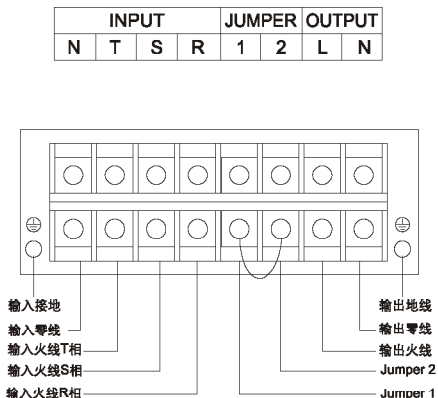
| INPUT | | | | JUMPER | | OUTPUT | |
|---|---|---|---|---|---|---|---|
| N | T | S | R | 1 | 2 | L | N |

输入接地
输入零线
输入火线T相
输入火线S相
输入火线R相

输出地线
输出零线
输出火线
Jumper 2
Jumper 1